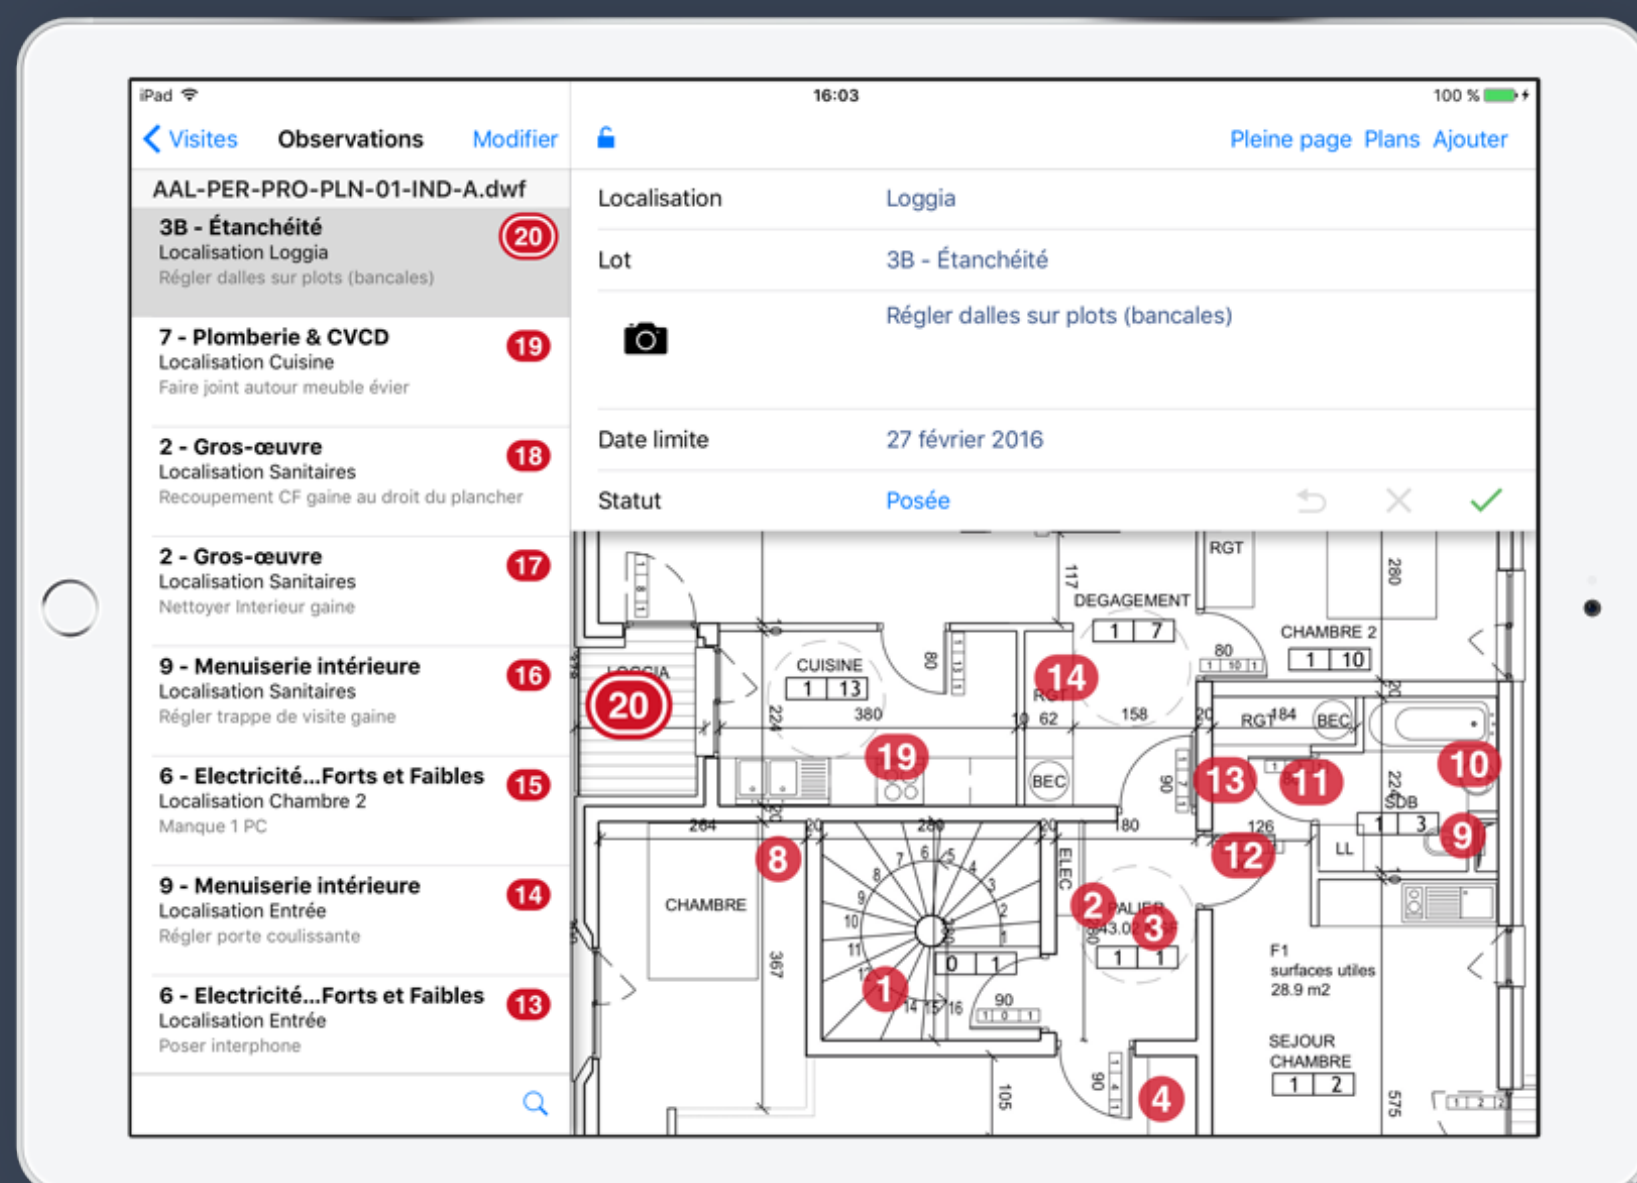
iPad
16:03
100 %

Visites
Observations
Modifier

Pleine page
Plans
Ajouter

AAL-PER-PRO-PLN-01-IND-A.dwf

3B - Étanchéité
Localisation Loggia
Régler dalles sur plots (bancales)
20

7 - Plomberie & CVCD
Localisation Cuisine
Faire joint autour meuble évier
19

2 - Gros-œuvre
Localisation Sanitaires
Recoupement CF gaine au droit du plancher
18

2 - Gros-œuvre
Localisation Sanitaires
Nettoyer Interieur gaine
17

9 - Menuiserie intérieure
Localisation Sanitaires
Régler trappe de visite gaine
16

6 - Electricité...Forts et Faibles
Localisation Chambre 2
Manque 1 PC
15

9 - Menuiserie intérieure
Localisation Entrée
Régler porte coulissante
14

6 - Electricité...Forts et Faibles
Localisation Entrée
Poser interphone
13

Localisation Loggia
Lot 3B - Étanchéité
Régler dalles sur plots (bancales)
Date limite 27 février 2016
Statut Posée

RGT
280
117
DEGAGEMENT
1 7
CHAMBRE 2
1 10
80
LOGGIA
20
CUISINE
1 13
80
14
RGT
224
380
62
158
RGT
184
BEC
19
BEC
13
11
10
90
SDB
1 3
9
264
280
80
126
12
LL
8
ELEC
CHAMBRE
2
PALIER
3.02
3
1 1
0 1
367
1
90
F1
surfaces utiles
28.9 m2
SEJOUR
CHAMBRE
1 2
105
90
4
575